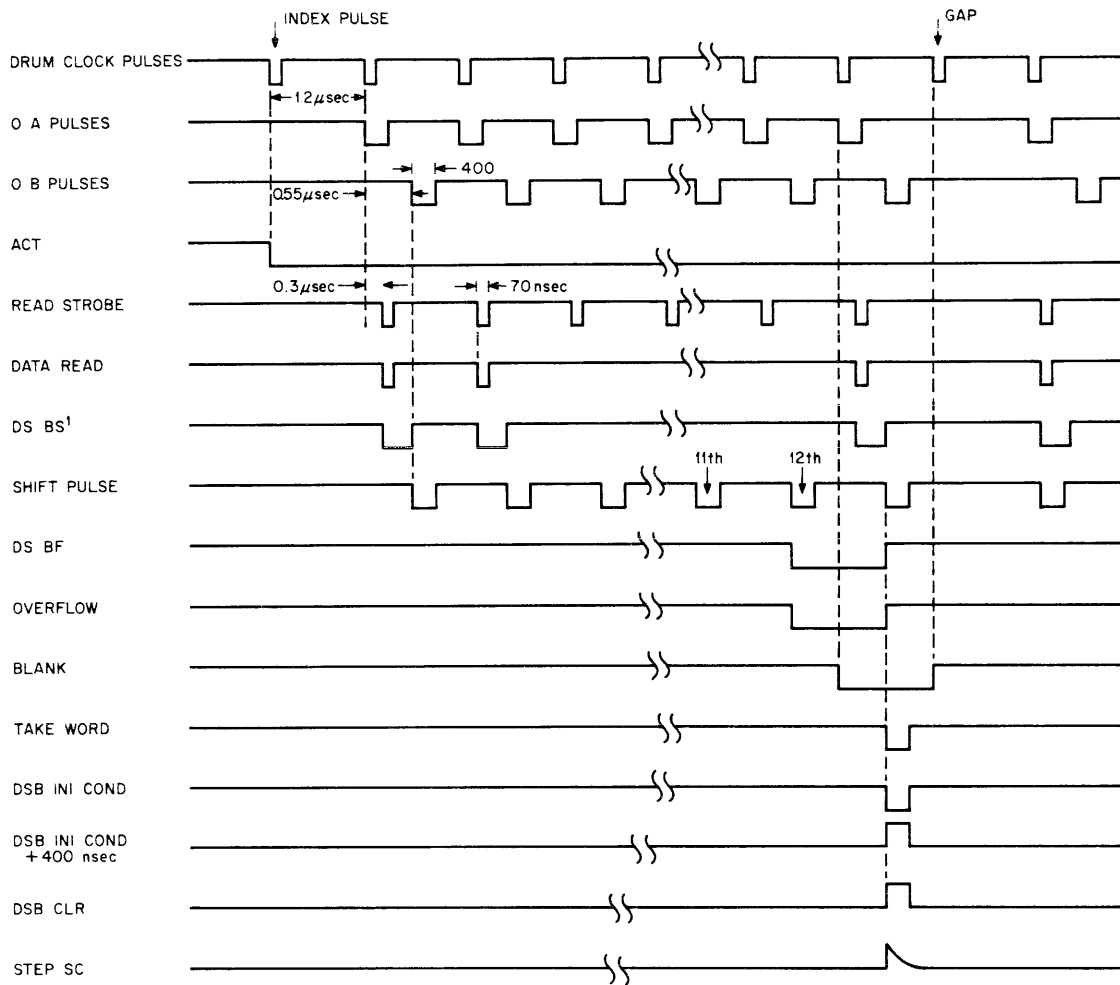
INDEX PULSE

GAP

DRUM CLOCK PULSES

1.2 $\mu$sec

O A PULSES

400

O B PULSES

0.55 $\mu$sec

ACT

0.3 $\mu$sec

70 nsec

READ STROBE

DATA READ

DS BS$^1$

11th

12th

SHIFT PULSE

DS BF

OVERFLOW

BLANK

TAKE WORD

DSB INI COND

DSB INI COND + 400 nsec

DSB CLR

STEP SC